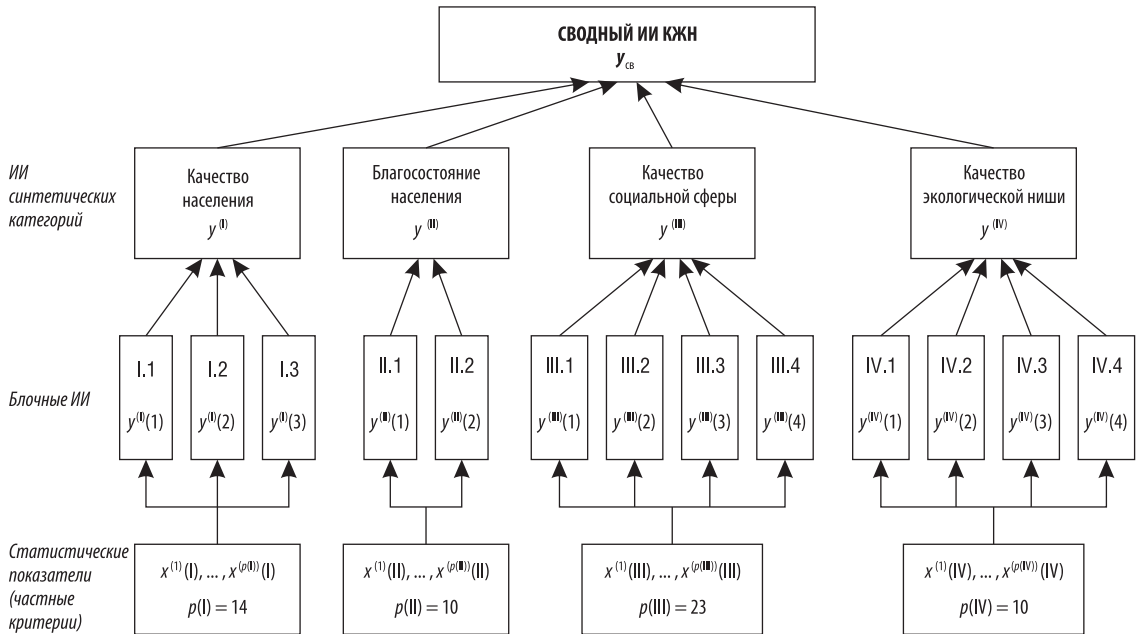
СВОДНЫЙ ИИ КЖН
$y_{св}$

ИИ синтетических категорий

Качество населения
$y^{(I)}$

Благосостояние населения
$y^{(II)}$

Качество социальной сферы
$y^{(III)}$

Качество экологической ниши
$y^{(IV)}$

Блочные ИИ

I.1
$y^{(I)}(1)$

I.2
$y^{(I)}(2)$

I.3
$y^{(I)}(3)$

II.1
$y^{(II)}(1)$

II.2
$y^{(II)}(2)$

III.1
$y^{(III)}(1)$

III.2
$y^{(III)}(2)$

III.3
$y^{(III)}(3)$

III.4
$y^{(III)}(4)$

IV.1
$y^{(IV)}(1)$

IV.2
$y^{(IV)}(2)$

IV.3
$y^{(IV)}(3)$

IV.4
$y^{(IV)}(4)$

Статистические показатели (частные критерии)

$x^{(1)}(I), ..., x^{(p(I))}(I)$
$p(I) = 14$

$x^{(1)}(II), ..., x^{(p(II))}(II)$
$p(II) = 10$

$x^{(1)}(III), ..., x^{(p(III))}(III)$
$p(III) = 23$

$x^{(1)}(IV), ..., x^{(p(IV))}(IV)$
$p(IV) = 10$